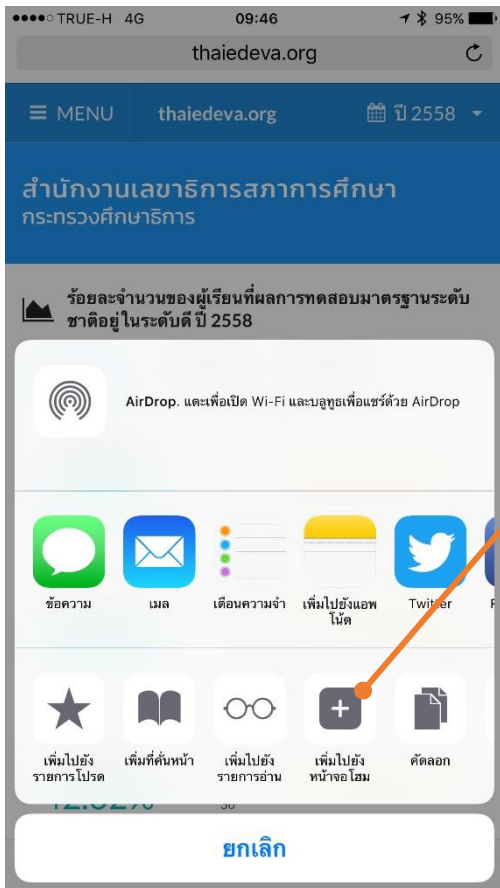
●●●○○ TRUE-H 4G 09:46 95%

thaiedeva.org

≡ MENU thaiedeva.org ปี 2558

สำนักงานเลขาธิการสภาการศึกษา
กระทรวงศึกษาธิการ

ร้อยละจำนวนของผู้เรียนที่ผลการทดสอบมาตรฐานระดับชาติอยู่ในระดับดี ปี 2558

AirDrop. แตะเพื่อเปิด Wi-Fi และบลูทูธเพื่อแชร์ด้วย AirDrop

ข้อความ

เมล

เตือนความจำ

เพิ่มไปยังแอพโน้ต

Twitter

เพิ่มไปยังรายการโปรด

เพิ่มที่คั่นหน้า

เพิ่มไปยังรายการอ่าน

เพิ่มไปยังหน้าจอโฮม

คัดลอก

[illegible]

30

ยกเลิก